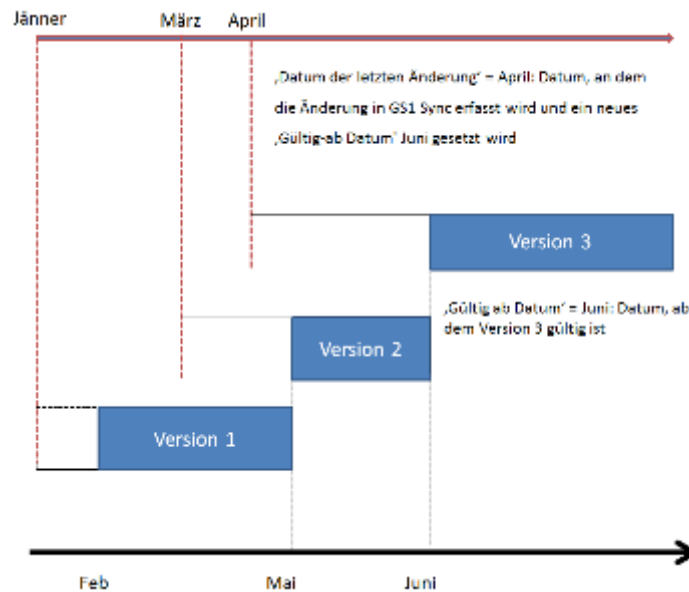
Jänner

März

April

‚Datum der letzten Änderung' – April: Datum, an dem die Änderung in GS1 Sync erfasst wird und ein neues ‚Gültig-ab Datum' Juni gesetzt wird

Version 3

‚Gültig ab Datum' = Juni: Datum, ab dem Version 3 gültig ist

Version 2

Version 1

Feb

Mai

Juni